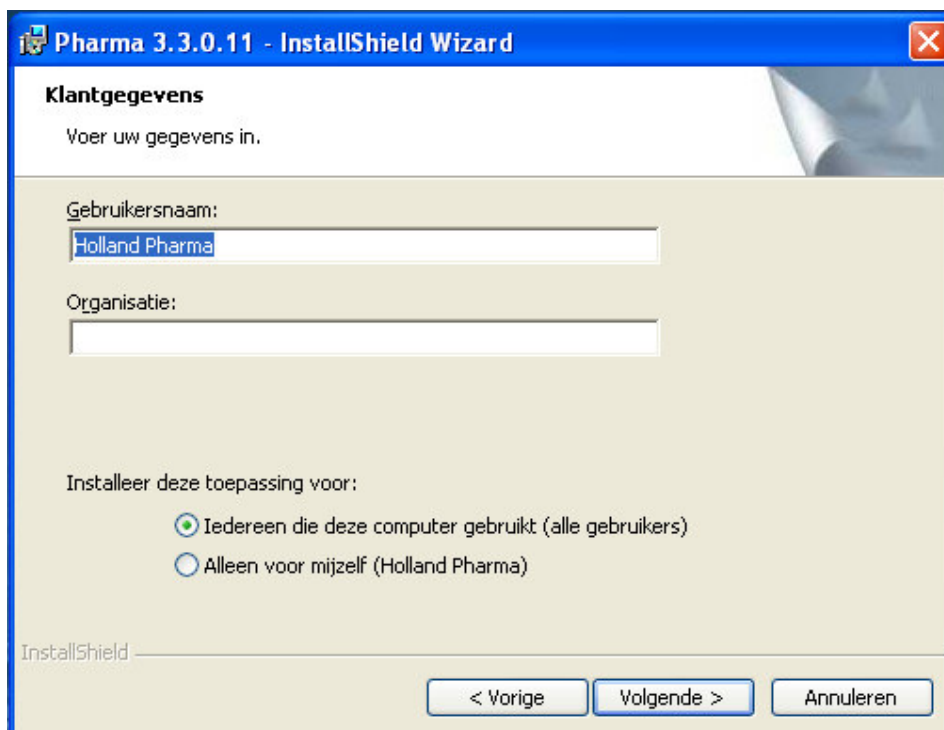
Pharma 3.3.0.11 - InstallShield Wizard

Klantgegevens

Voer uw gegevens in.

Gebruikersnaam:

Holland Pharma

Organisatie:

Installeer deze toepassing voor:

Iedereen die deze computer gebruikt (alle gebruikers)

Alleen voor mijzelf (Holland Pharma)

InstallShield

< Vorige

Volgende >

Annuleren